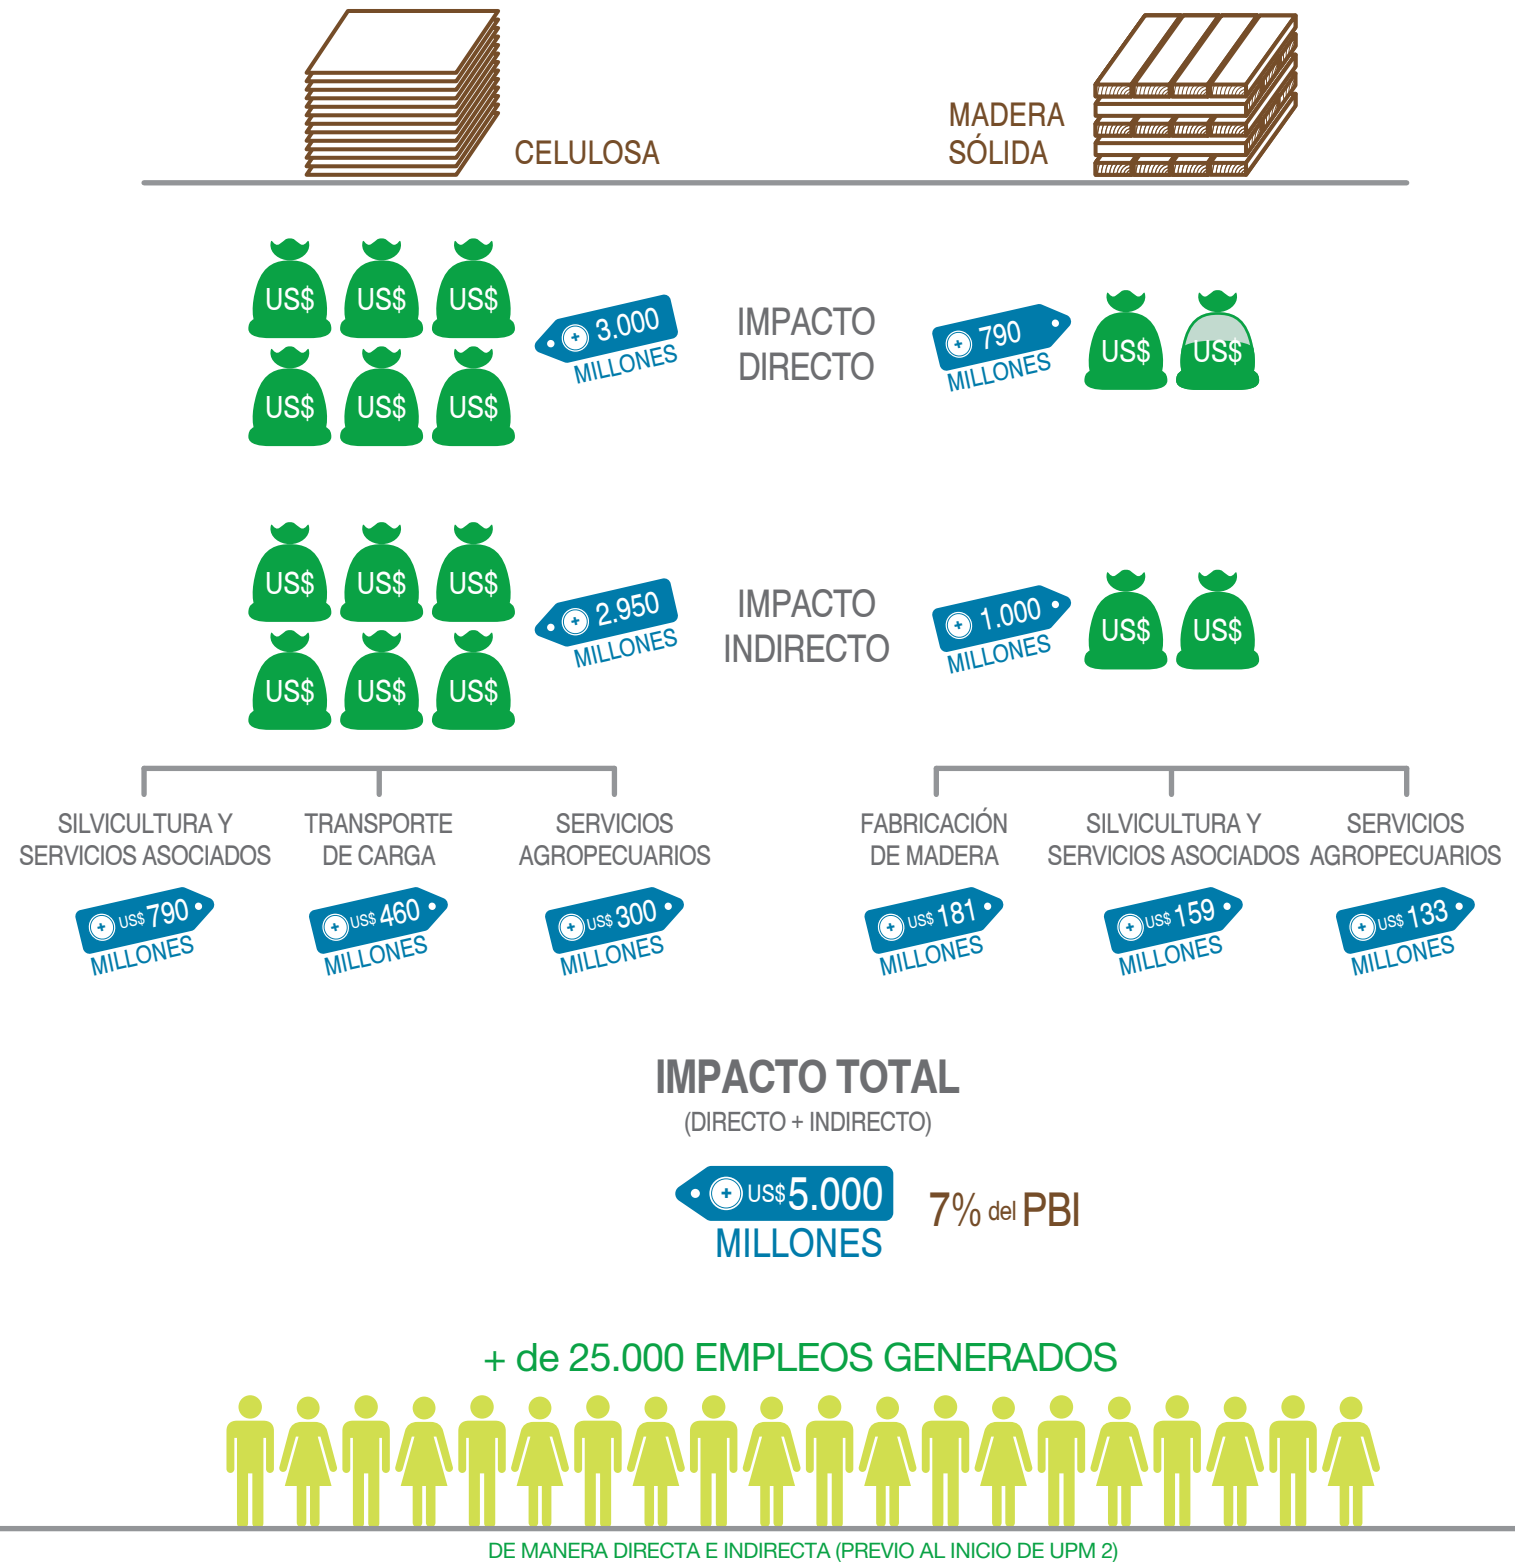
CELULOSA

MADERA SÓLIDA

US$ US$ US$
US$ US$ US$

3.000 MILLONES

IMPACTO DIRECTO

790 MILLONES

US$ US$

US$ US$ US$
US$ US$ US$

2.950 MILLONES

IMPACTO INDIRECTO

1.000 MILLONES

US$ US$

SILVICULTURA Y SERVICIOS ASOCIADOS
US$ 790 MILLONES

TRANSPORTE DE CARGA
US$ 460 MILLONES

SERVICIOS AGROPECUARIOS
US$ 300 MILLONES

FABRICACIÓN DE MADERA
US$ 181 MILLONES

SILVICULTURA Y SERVICIOS ASOCIADOS
US$ 159 MILLONES

SERVICIOS AGROPECUARIOS
US$ 133 MILLONES

IMPACTO TOTAL
(DIRECTO + INDIRECTO)

US$ 5.000 MILLONES

7% del PBI

+ de 25.000 EMPLEOS GENERADOS

DE MANERA DIRECTA E INDIRECTA (PREVIO AL INICIO DE UPM 2)